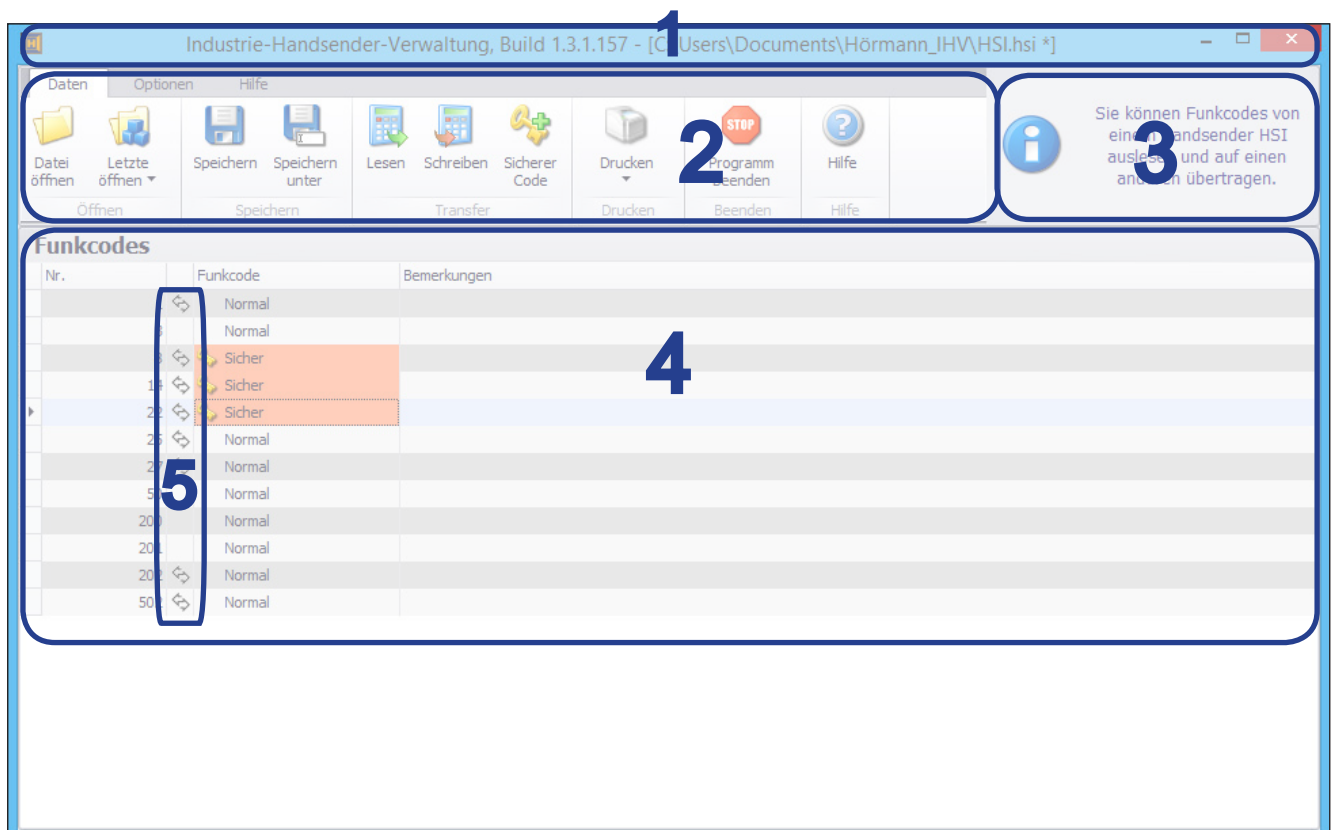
Industrie-Handsender-Verwaltung, Build 1.3.1.157 - [C:\Users\Documents\Hörmann_IHV\HSI.hsi *]

1

Daten Optionen Hilfe

Datei öffnen
Letzte öffnen
Öffnen

Speichern
Speichern unter
Speichern

Lesen
Schreiben
Sicherer Code
Transfer

Drucken
Drucken

STOP
Programm Beenden
Beenden

Hilfe
Hilfe

2

Sie können Funkcodes von einem Handsender HSI auslesen und auf einen anderen übertragen.

3

Funkcodes

| Nr. | | Funkcode | Bemerkungen |
|---|---|---|---|
| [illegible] | | Normal | |
| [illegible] | | Normal | |
| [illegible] | | Sicher | |
| 14 | | Sicher | |
| 22 | | Sicher | |
| 25 | | Normal | |
| 27 | | Normal | |
| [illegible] | | Normal | |
| 200 | | Normal | |
| 201 | | Normal | |
| 202 | | Normal | |
| 501 | | Normal | |

4

5